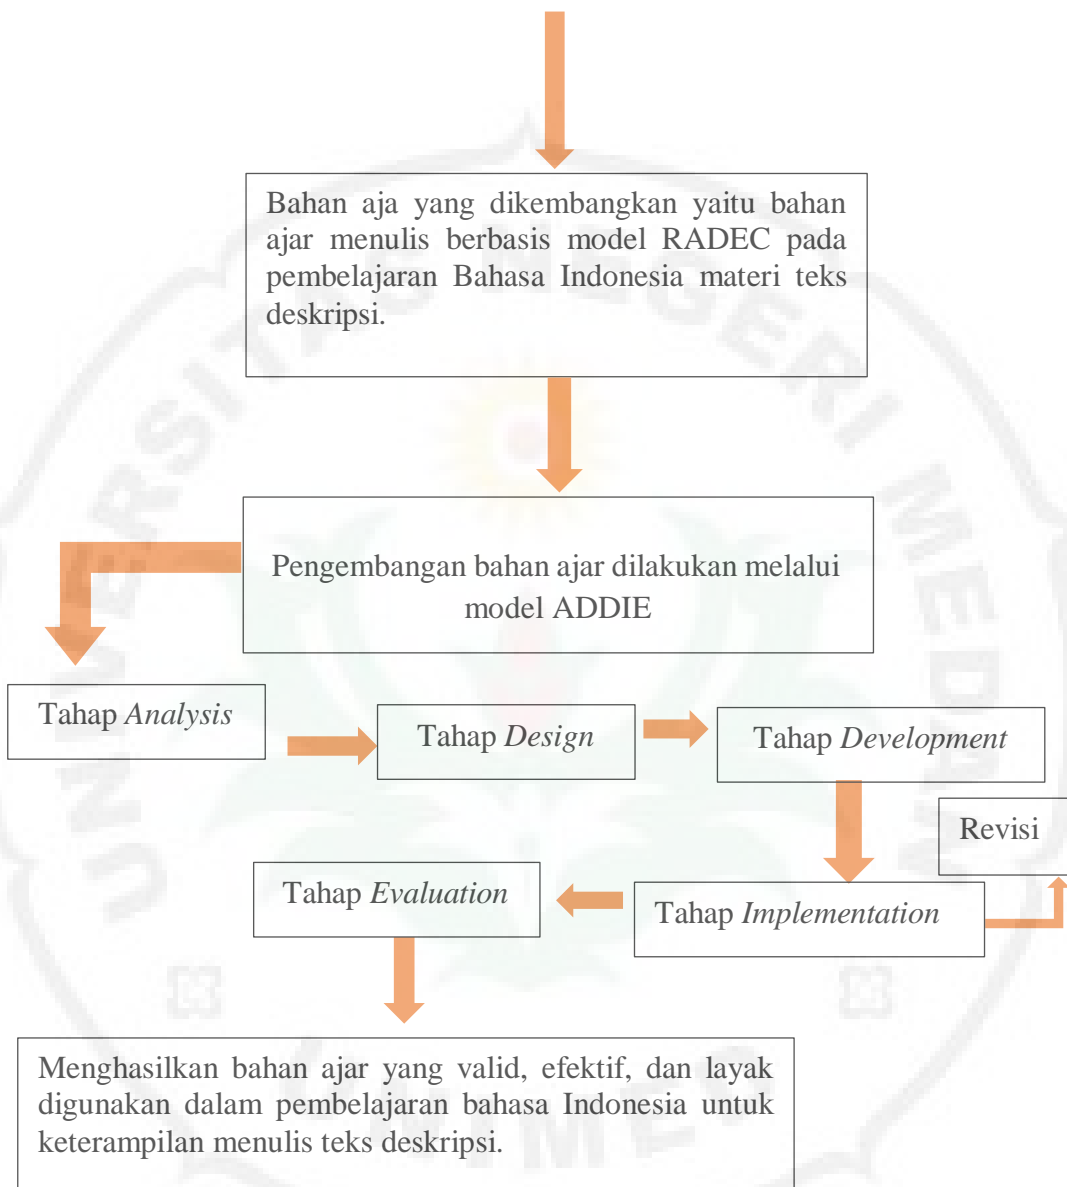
Bahan aja yang dikembangkan yaitu bahan ajar menulis berbasis model RADEC pada pembelajaran Bahasa Indonesia materi teks deskripsi.

Pengembangan bahan ajar dilakukan melalui model ADDIE

Tahap *Analysis*

Tahap *Design*

Tahap *Development*

Revisi

Tahap *Evaluation*

Tahap *Implementation*

Menghasilkan bahan ajar yang valid, efektif, dan layak digunakan dalam pembelajaran bahasa Indonesia untuk keterampilan menulis teks deskripsi.